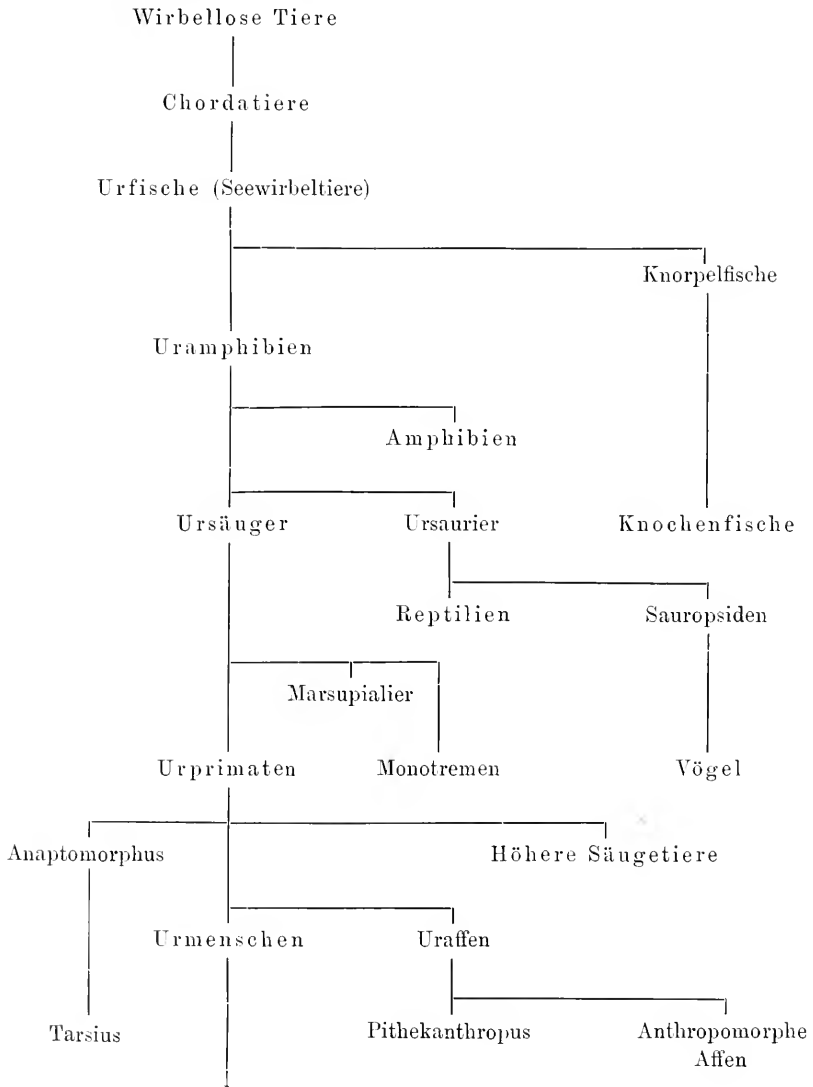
Wirbellose Tiere

Chordatiere

Urfische (Seewirbeltiere)

Knorpelfische

Uramphibien

Amphibien

Ursäuger

Ursaurier

Knochenfische

Reptilien

Sauropsiden

Marsupialier

Urprimaten

Monotremen

Vögel

Anaptomorphus

Höhere Säugetiere

Urmenschen

Uraffen

Tarsius

Pithekanthropus

Anthropomorphe Affen